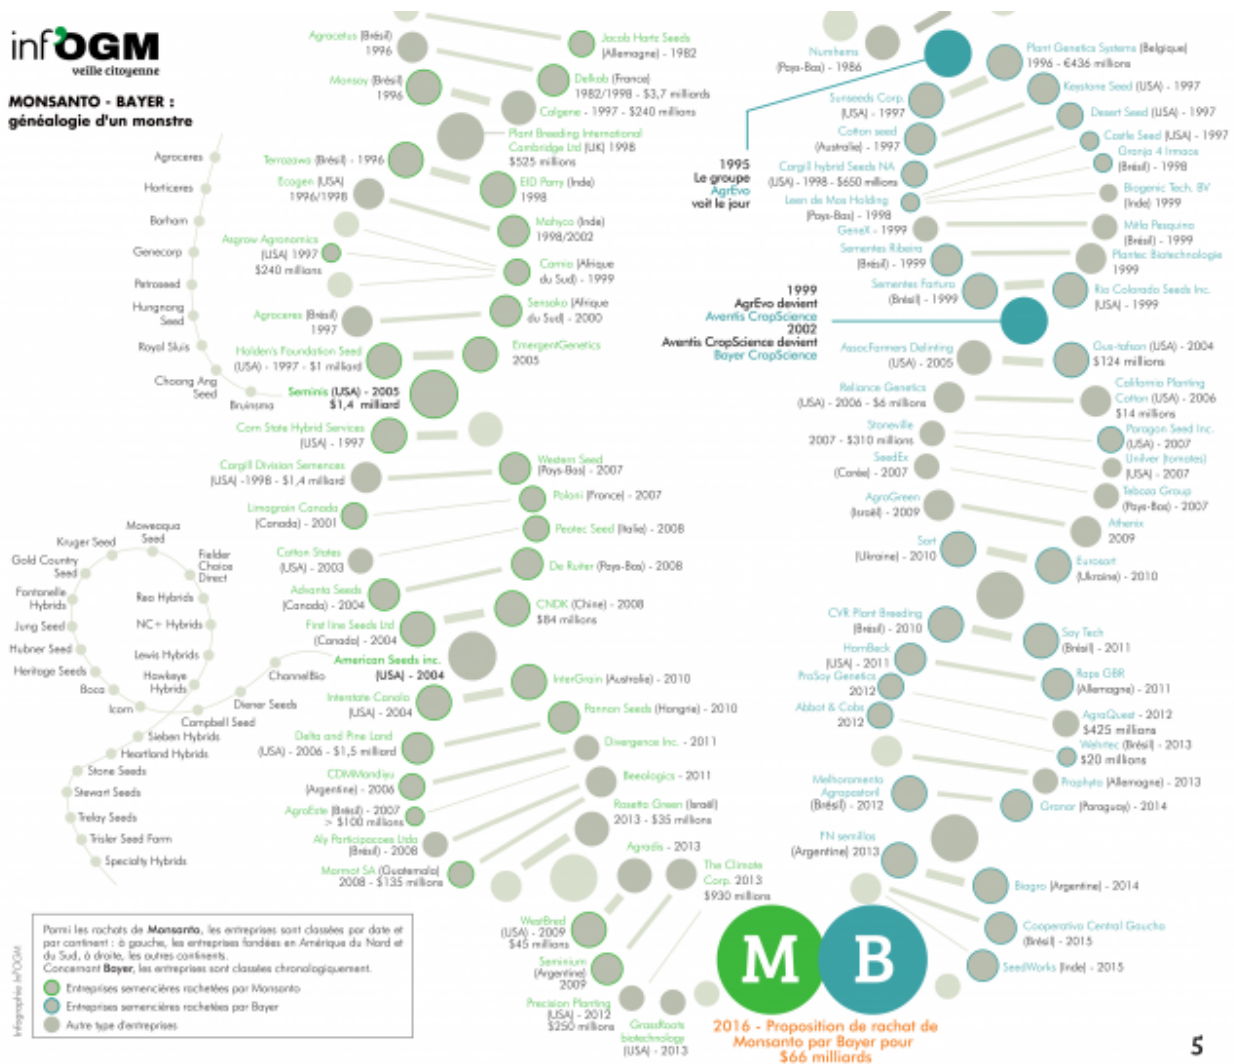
infOGM
veille citoyenne

MONSANTO - BAYER :
généalogie d'un monstre

Agroceres
Horticeres
Barham
Genecorp
Petroseed
Hungnong Seed
Royal Sluis
Choong Ang Seed
Bruinsma

Agracetus (Brésil) 1996
Monsoy (Brésil) 1996
Terrazawa (Brésil) - 1996
Ecogen (USA) 1996/1998
Asgrow Agronomics (USA) 1997 $240 millions
Agroceres (Brésil) 1997
Holden's Foundation Seed (USA) - 1997 - $1 milliard
Seminis (USA) - 2005 $1,4 milliard
Corn State Hybrid Services (USA) - 1997
Cargill Division Semences (USA) -1998 - $1,4 milliard
Limagrain Canada (Canada) - 2001
Cotton States (USA) - 2003
Advanta Seeds (Canada) - 2004
First line Seeds Ltd (Canada) - 2004
American Seeds inc. (USA) - 2004
Interstate Canola (USA) - 2004
Delta and Pine Land (USA) - 2006 - $1,5 milliard
CDM Mandiyu (Argentine) - 2006
AgroEste (Brésil) - 2007 > $100 millions
Aly Participacoes Ltda (Brésil) - 2008
Marmot SA (Guatemala) 2008 - $135 millions

Jacob Hartz Seeds (Allemagne) - 1982
Dekalb (France) 1982/1998 - $3,7 milliards
Calgene - 1997 - $240 millions
Plant Breeding International Cambridge Ltd (UK) 1998 $525 millions
EID Parry (Inde) 1998
Mahyco (Inde) 1998/2002
Carnia (Afrique du Sud) - 1999
Sensako (Afrique du Sud) - 2000
EmergentGenetics 2005
Western Seed (Pays-Bas) - 2007
Poloni (France) - 2007
Peotec Seed (Italie) - 2008
De Ruiter (Pays-Bas) - 2008
CNDK (Chine) - 2008 $84 millions
InterGrain (Australie) - 2010
Pannon Seeds (Hongrie) - 2010
Divergence Inc. - 2011
Beeologics - 2011
Rosetta Green (Israël) 2013 - $35 millions
Agradis - 2013
The Climate Corp. 2013 $930 millions
WestBred (USA) - 2009 $45 millions
Seminium (Argentine) 2009
Precision Planting (USA) - 2012 $250 millions
Grassroots biotechnology (USA) - 2013

Kruger Seed
Moweaqua Seed
Gold Country Seed
Fielder Choice Direct
Fontanelle Hybrids
Rea Hybrids
Jung Seed
NC+ Hybrids
Hubner Seed
Lewis Hybrids
Heritage Seeds
Hawkeye Hybrids
Boca
ChannelBio
Icorn
Diener Seeds
Campbell Seed
Sieben Hybrids
Heartland Hybrids
Stone Seeds
Stewart Seeds
Trelay Seeds
Trisler Seed Farm
Specialty Hybrids

Nunhems (Pays-Bas) - 1986
1995 Le groupe AgrEvo voit le jour
Sunseeds Corp. (USA) - 1997
Cotton seed (Australie) - 1997
Cargill hybrid Seeds NA (USA) - 1998 - $650 millions
Leen de Mos Holding (Pays-Bas) - 1998
GeneX - 1999
Sementes Ribeira (Brésil) - 1999
Sementes Fartura (Brésil) - 1999
1999 AgrEvo devient Aventis CropScience
2002 Aventis CropScience devient Bayer CropScience
AssocFarmers Delinting (USA) - 2005
Reliance Genetics (USA) - 2006 - $6 millions
Stoneville 2007 - $310 millions
SeedEx (Corée) - 2007
AgroGreen (Israël) - 2009
Sort (Ukraine) - 2010
CVR Plant Breeding (Brésil) - 2010
HornBeck (USA) - 2011
ProSoy Genetics 2012
Abbot & Cobb 2012
Melhoramento Agropastoril (Brésil) - 2012
FN semillas (Argentine) 2013

Plant Genetics Systems (Belgique) 1996 - €436 millions
Keystone Seed (USA) - 1997
Desert Seed (USA) - 1997
Castle Seed (USA) - 1997
Granja 4 Irmaos (Brésil) - 1998
Biogenic Tech. BV (Inde) 1999
Mitla Pesquisa (Brésil) - 1999
Plantec Biotechnologie 1999
Rio Colorado Seeds Inc. (USA) - 1999
Gus-tafson (USA) - 2004 $124 millions
California Planting Cotton (USA) - 2006 $14 millions
Paragon Seed Inc. (USA) - 2007
Unilver (tomates) (USA) - 2007
Teboza Group (Pays-Bas) - 2007
Athenix 2009
Evroselt (Ukraine) - 2010
Soy Tech (Brésil) - 2011
Raps GBR (Allemagne) - 2011
AgraQuest - 2012 $425 millions
Wehrtec (Brésil) - 2013 $20 millions
Prophyta (Allemagne) - 2013
Granar (Paraguay) - 2014
Biogra (Argentine) - 2014
Cooperativa Central Gaucha (Brésil) - 2015
SeedWorks (Inde) - 2015

M B
2016 - Proposition de rachat de Monsanto par Bayer pour $66 milliards

Parmi les rachats de Monsanto, les entreprises sont classées par date et par continent : à gauche, les entreprises fondées en Amérique du Nord et du Sud, à droite, les autres continents.
Concernant Bayer, les entreprises sont classées chronologiquement.
Entreprises semencières rachetées par Monsanto
Entreprises semencières rachetées par Bayer
Autre type d'entreprises

Infographie Inf'OGM

5